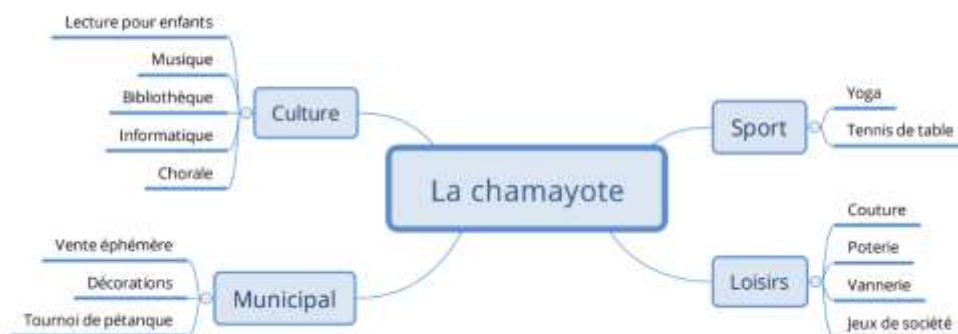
La chamayote

Culture
Lecture pour enfants
Musique
Bibliothèque
Informatique
Chorale

Sport
Yoga
Tennis de table

Municipal
Vente éphémère
Décorations
Tournoi de pétanque

Loisirs
Couture
Poterie
Vannerie
Jeux de société